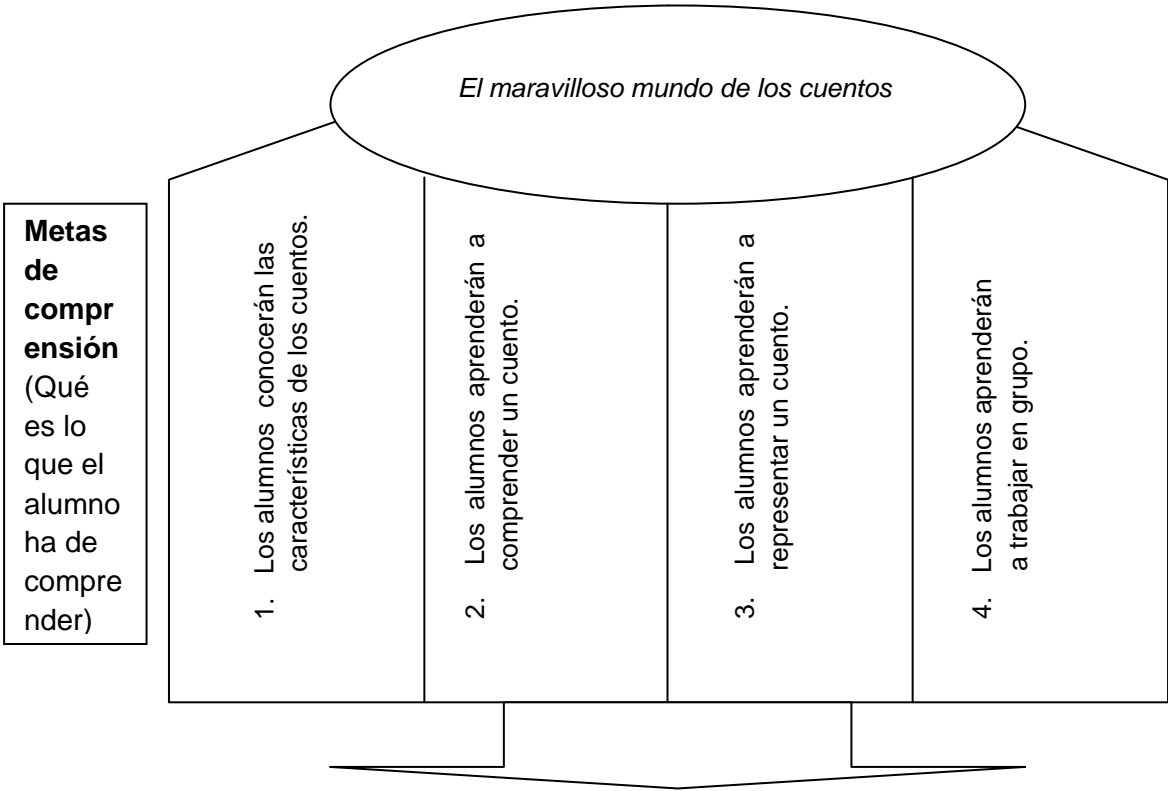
El maravilloso mundo de los cuentos

**Metas de comprensión** (Qué es lo que el alumno ha de comprender)

1. Los alumnos conocerán las características de los cuentos.

2. Los alumnos aprenderán a comprender un cuento.

3. Los alumnos aprenderán a representar un cuento.

4. Los alumnos aprenderán a trabajar en grupo.